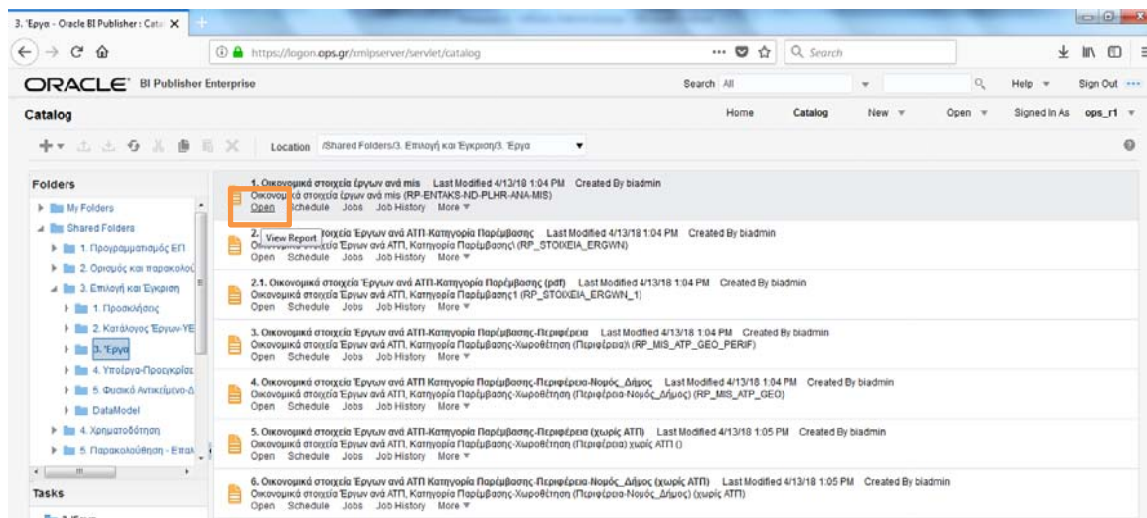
3. Έργα - Oracle BI Publisher : Cata ×

https://logon.ops.gr/xmlpserver/servlet/catalog

Search

ORACLE BI Publisher Enterprise

Search All

Help ▼ Sign Out

Catalog

Home Catalog New ▼ Open ▼ Signed In As ops_r1 ▼

Location /Shared Folders/3. Επιλογή και Έγκριση/3. Έργα

Folders

My Folders

Shared Folders

1. Προγραμματισμός ΕΠ

2. Ορισμός και παρακολο

3. Επιλογή και Έγκριση

1. Προσκλήσεις

2. Κατάλογος Έργων-ΥΕ

3. Έργα

4. Υποέργα-Προσχέδια

5. Φυσικό Αντικείμενο-Δ

DataModel

4. Χρηματοδότηση

5. Παρακολούθηση - Επαλ

Tasks

1. Οικονομικά στοιχεία έργων ανά mis Last Modified 4/13/18 1:04 PM Created By biadmin
Οικονομικά στοιχεία έργων ανά mis (RP-ENTAKS-ND-PLHR-ANA-MIS)
Open Schedule Jobs Job History More ▼

View Report

2. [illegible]οιχεία Έργων ανά ΑΤΠ-Κατηγορία Παρέμβασης Last Modified 4/13/18 1:04 PM Created By biadmin
Οικονομικά στοιχεία Έργων ανά ΑΤΠ, Κατηγορία Παρέμβασης\ (RP_STOIXEIA_ERGWN)
Open Schedule Jobs Job History More ▼

2.1. Οικονομικά στοιχεία Έργων ανά ΑΤΠ-Κατηγορία Παρέμβασης (pdf) Last Modified 4/13/18 1:04 PM Created By biadmin
Οικονομικά στοιχεία Έργων ανά ΑΤΠ, Κατηγορία Παρέμβασης1 (RP_STOIXEIA_ERGWN_1)
Open Schedule Jobs Job History More ▼

3. Οικονομικά στοιχεία Έργων ανά ΑΤΠ-Κατηγορία Παρέμβασης-Περιφέρεια Last Modified 4/13/18 1:04 PM Created By biadmin
Οικονομικά στοιχεία Έργων ανά ΑΤΠ, Κατηγορία Παρέμβασης-Χωροθέτηση (Περιφέρεια)\ (RP_MIS_ATP_GEO_PERIF)
Open Schedule Jobs Job History More ▼

4. Οικονομικά στοιχεία Έργων ανά ΑΤΠ Κατηγορία Παρέμβασης-Περιφέρεια-Νομός_Δήμος Last Modified 4/13/18 1:04 PM Created By biadmin
Οικονομικά στοιχεία Έργων ανά ΑΤΠ, Κατηγορία Παρέμβασης-Χωροθέτηση (Περιφέρεια-Νομός_Δήμος) (RP_MIS_ATP_GEO)
Open Schedule Jobs Job History More ▼

5. Οικονομικά στοιχεία Έργων ανά ΑΤΠ-Κατηγορία Παρέμβασης-Περιφέρεια (χωρίς ΑΤΠ) Last Modified 4/13/18 1:05 PM Created By biadmin
Οικονομικά στοιχεία Έργων ανά ΑΤΠ, Κατηγορία Παρέμβασης-Χωροθέτηση (Περιφέρεια) χωρίς ΑΤΠ ()
Open Schedule Jobs Job History More ▼

6. Οικονομικά στοιχεία Έργων ανά ΑΤΠ Κατηγορία Παρέμβασης-Περιφέρεια-Νομός_Δήμος (χωρίς ΑΤΠ) Last Modified 4/13/18 1:05 PM Created By biadmin
Οικονομικά στοιχεία Έργων ανά ΑΤΠ, Κατηγορία Παρέμβασης-Χωροθέτηση (Περιφέρεια-Νομός_Δήμος) (χωρίς ΑΤΠ)
Open Schedule Jobs Job History More ▼